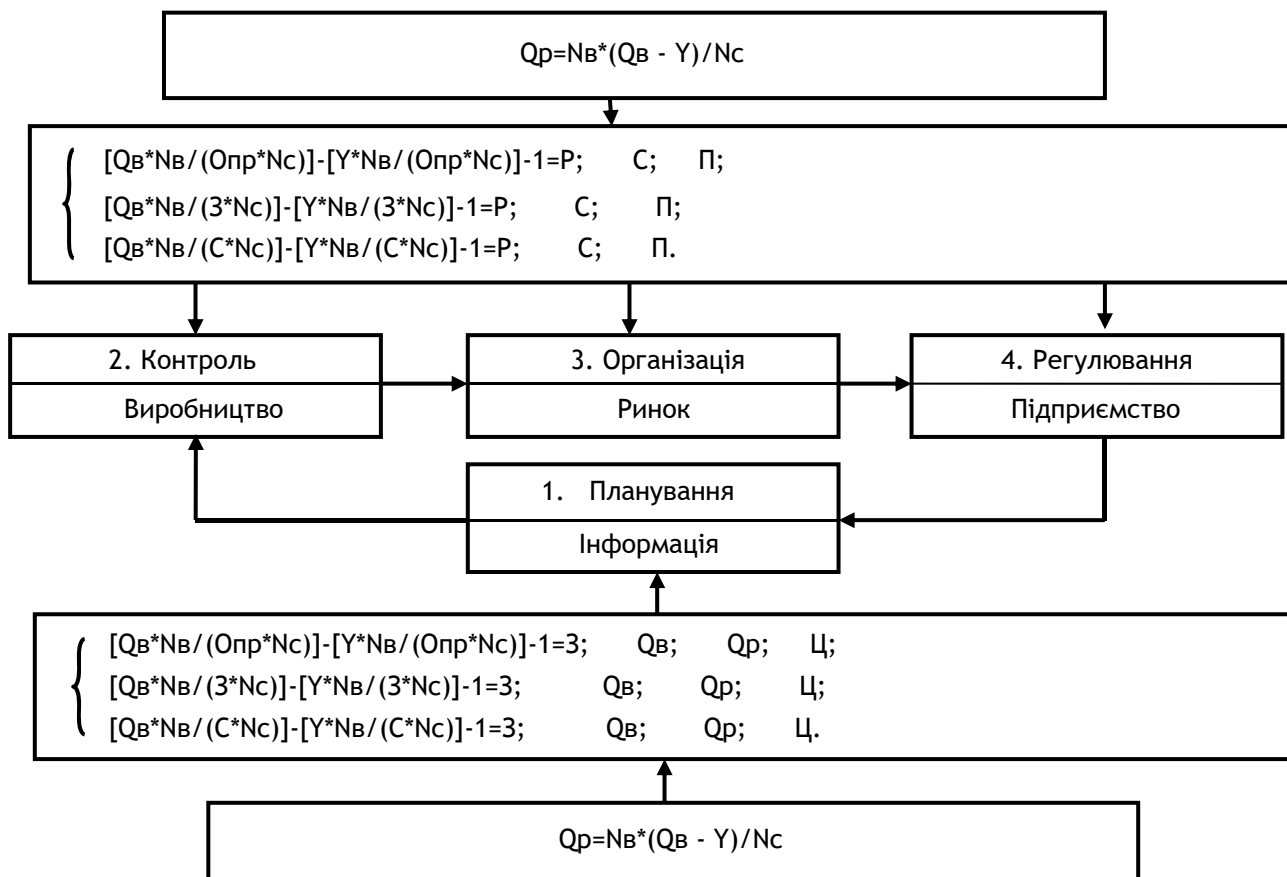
Qр=Nв*(Qв - Y)/Nс

[Qв*Nв/(Опр*Nс)]-[Y*Nв/(Опр*Nс)]-1=Р; С; П;
[Qв*Nв/(З*Nс)]-[Y*Nв/(З*Nс)]-1=Р; С; П;
[Qв*Nв/(С*Nс)]-[Y*Nв/(С*Nс)]-1=Р; С; П.

2. Контроль
Виробництво

3. Організація
Ринок

4. Регулювання
Підприємство

1. Планування
Інформація

[Qв*Nв/(Опр*Nс)]-[Y*Nв/(Опр*Nс)]-1=З; Qв; Qр; Ц;
[Qв*Nв/(З*Nс)]-[Y*Nв/(З*Nс)]-1=З; Qв; Qр; Ц;
[Qв*Nв/(С*Nс)]-[Y*Nв/(С*Nс)]-1=З; Qв; Qр; Ц.

Qр=Nв*(Qв - Y)/Nс